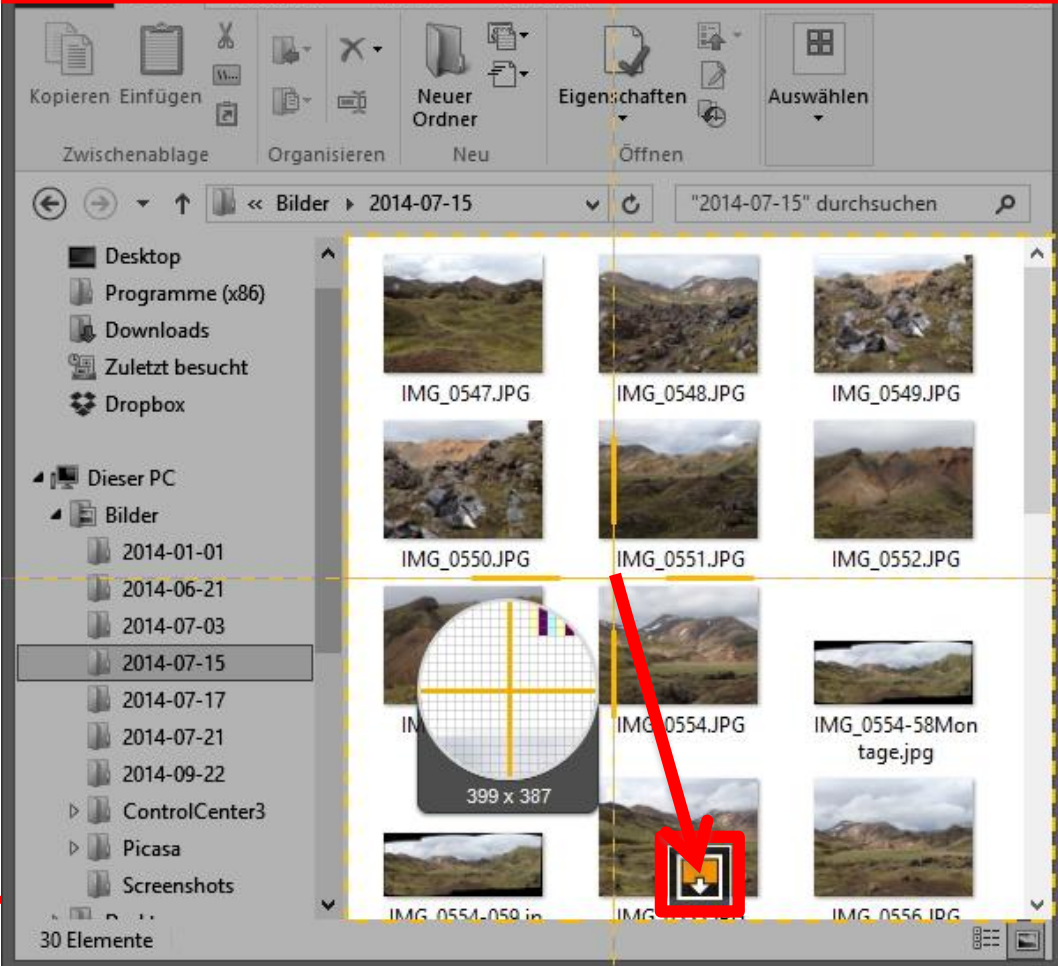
Kopieren Einfügen

Zwischenablage

Organisieren

Neuer Ordner

Neu

Eigenschaften

Öffnen

Auswählen

« Bilder ▸ 2014-07-15

"2014-07-15" durchsuchen

Desktop
Programme (x86)
Downloads
Zuletzt besucht
Dropbox

Dieser PC
Bilder
2014-01-01
2014-06-21
2014-07-03
2014-07-15
2014-07-17
2014-07-21
2014-09-22
ControlCenter3
Picasa
Screenshots

IMG_0547.JPG
IMG_0548.JPG
IMG_0549.JPG
IMG_0550.JPG
IMG_0551.JPG
IMG_0552.JPG
IM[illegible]
IMG_0554.JPG
IMG_0554-58Montage.jpg
399 x 387
IMG_0554-059.jp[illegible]
IMG_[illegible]
IMG_0556.JPG

30 Elemente